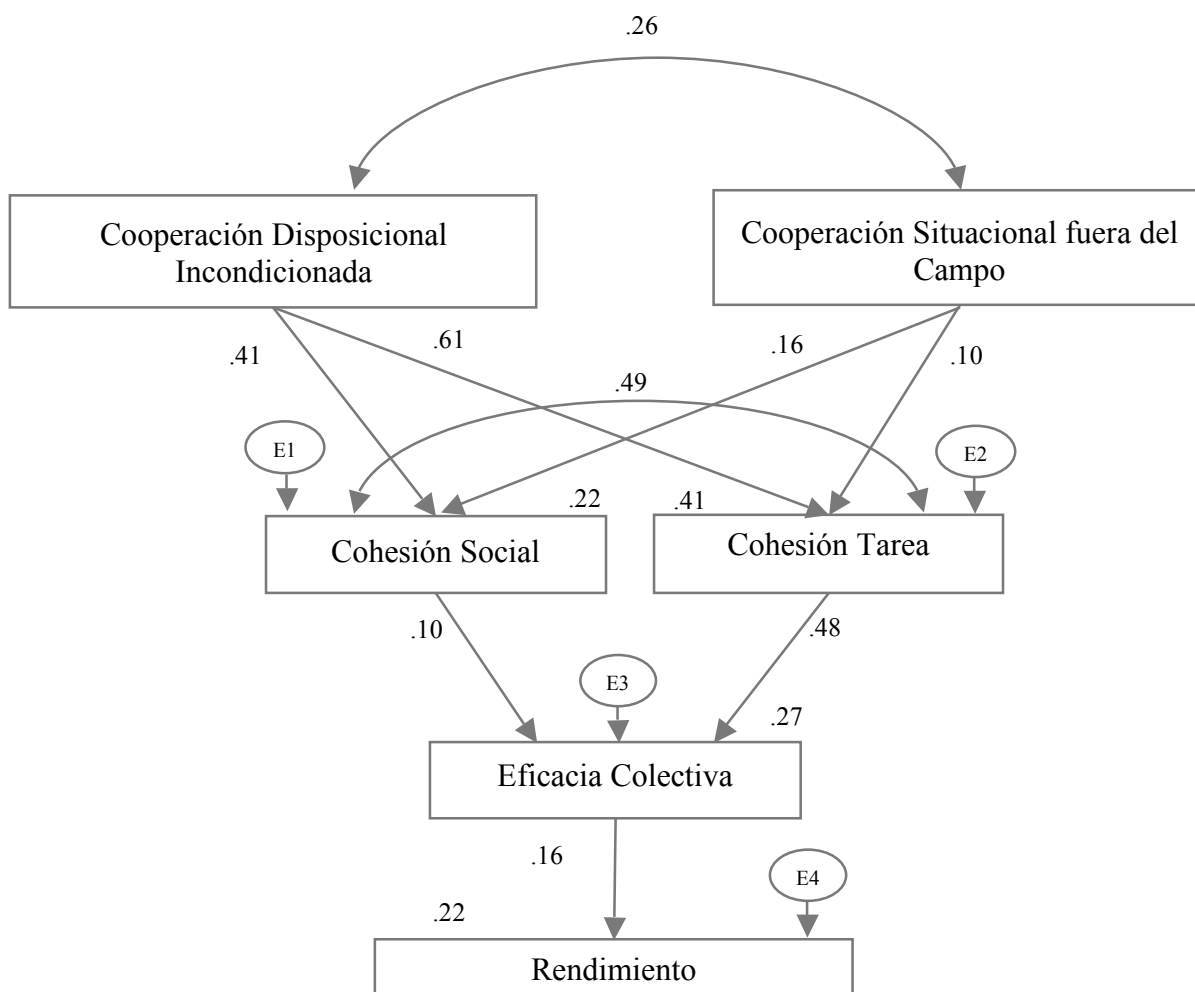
.26

Cooperación Disposicional Incondicionada

Cooperación Situacional fuera del Campo

.41

.61

.16

.10

.49

E1

E2

.22

.41

Cohesión Social

Cohesión Tarea

.10

.48

E3

.27

Eficacia Colectiva

.16

E4

.22

Rendimiento